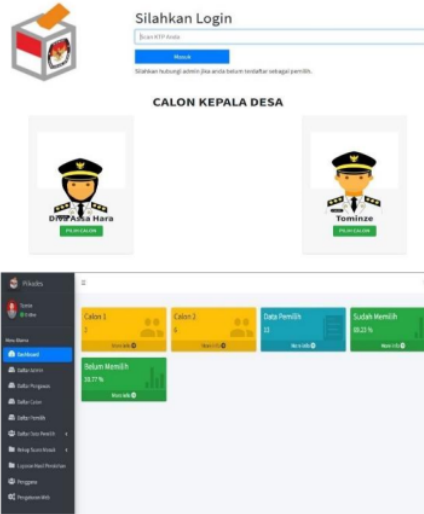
Silahkan Login

Scan KTP Anda

Masuk

Silahkan hubungi admin jika anda belum terdaftar sebagai pemilih.

CALON KEPALA DESA

Dwi Assa Hara

PILIH CALON

Tominze

PILIH CALON

Pilkades

Tomo
Online

Menu Utama

Dashboard

Daftar Admin

Daftar Pengawas

Daftar Calon

Daftar Pemilih

Daftar Data Pemilih

Bilik Suara Kosong

Laporan Hasil Pemilihan

Pengguna

Pengaturan Bilik

≡

Calon 1
2
More info

Calon 2
6
More info

Data Pemilih
13
More info

Sudah Memilih
69.23 %
More info

Belum Memilih
30.77 %
More info